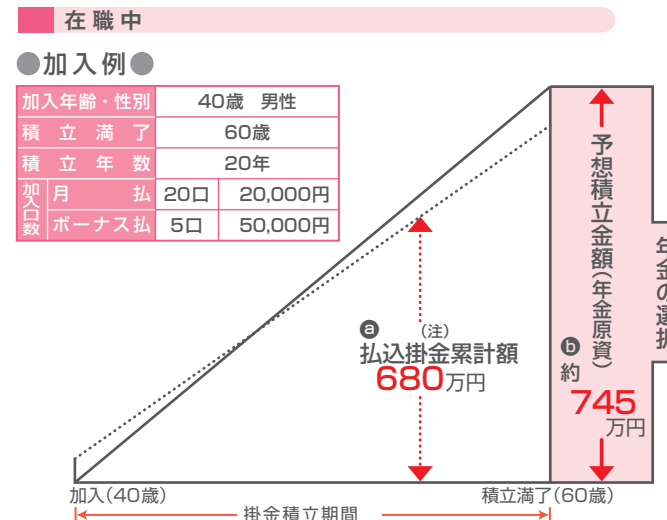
在職中

●加入例●

| 加入年齢・性別 | 40歳 男性 | |
|---|---|---|
| 積立満了 | 60歳 | |
| 積立年数 | 20年 | |
| 加入口数 月払 | 20口 | 20,000円 |
| 加入口数 ボーナス払 | 5口 | 50,000円 |

ⓐ (注)
払込掛金累計額
680万円

予想積立金額(年金原資)
ⓑ 約
745万円

年金の選択

加入(40歳)
積立満了(60歳)
掛金積立期間